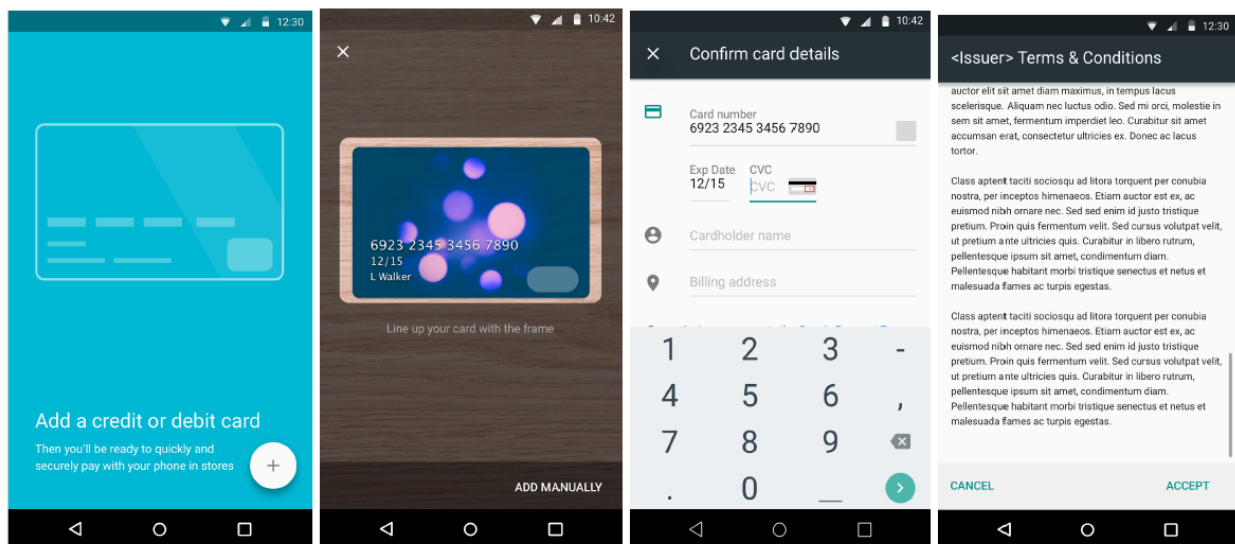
12:30

Add a credit or debit card

Then you'll be ready to quickly and securely pay with your phone in stores

+

10:42

×

6923 2345 3456 7890
12/15
L Walker

Line up your card with the frame

ADD MANUALLY

10:42

×

Confirm card details

Card number
6923 2345 3456 7890

Exp Date
12/15

CVC
CVC

Cardholder name

Billing address

| 1 | 2 | 3 | - |
|---|---|---|---|
| 4 | 5 | 6 | , |
| 7 | 8 | 9 | |
| . | 0 | _ | |

12:30

<Issuer> Terms & Conditions

auctor elit sit amet diam maximus, in tempus lacus scelerisque. Aliquam nec luctus odio. Sed mi orci, molestie in sem sit amet, fermentum imperdiet leo. Curabitur sit amet accumsan erat, consectetur ultricies ex. Donec ac lacus tortor.

Class aptent taciti sociosqu ad litora torquent per conubia nostra, per inceptos himenaeos. Etiam auctor est ex, ac euismod nibh ornare nec. Sed sed enim id justo tristique pretium. Proin quis fermentum velit. Sed cursus volutpat velit, ut pretium ante ultricies quis. Curabitur in libero rutrum, pellentesque ipsum sit amet, condimentum diam. Pellentesque habitant morbi tristique senectus et netus et malesuada fames ac turpis egestas.

Class aptent taciti sociosqu ad litora torquent per conubia nostra, per inceptos himenaeos. Etiam auctor est ex, ac euismod nibh ornare nec. Sed sed enim id justo tristique pretium. Proin quis fermentum velit. Sed cursus volutpat velit, ut pretium ante ultricies quis. Curabitur in libero rutrum, pellentesque ipsum sit amet, condimentum diam. Pellentesque habitant morbi tristique senectus et netus et malesuada fames ac turpis egestas.

CANCEL

ACCEPT